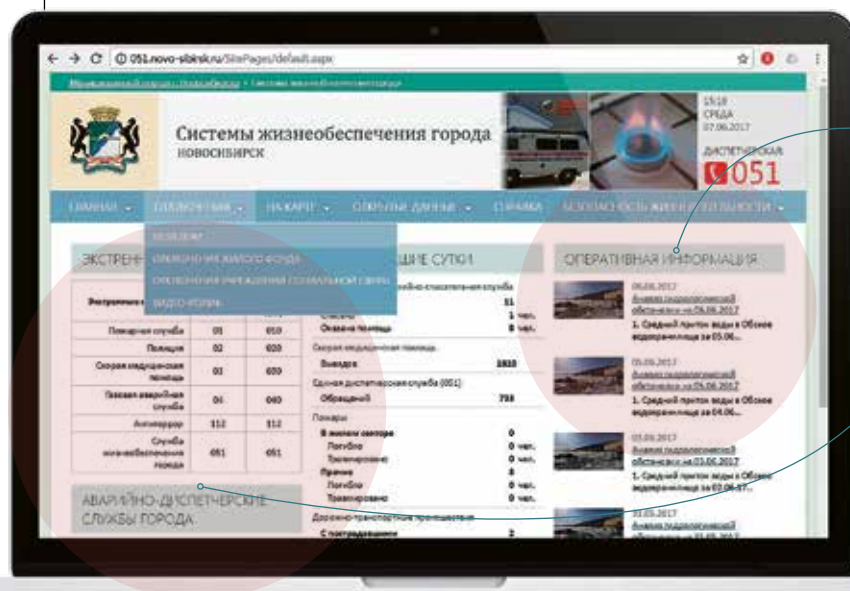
051.novo-sibirsk.ru/SitePages/default.aspx

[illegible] › Системы жизнеобеспечения города

Системы жизнеобеспечения города
НОВОСИБИРСК

15:18
СРЕДА
07.06.2017

ДИСПЕТЧЕРСКАЯ
051

ГЛАВНАЯ · ОТКЛЮЧЕНИЯ · НА КАРТЕ · ОТКРЫТЫЕ ДАННЫЕ · СПРАВКА · БЕЗОПАСНОСТЬ ЖИЗНЕДЕЯТЕЛЬНОСТИ

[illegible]
ОТКЛЮЧЕНИЯ ЖИЛОГО ФОНДА
ОТКЛЮЧЕНИЯ УЧРЕЖДЕНИЙ СОЦИАЛЬНОЙ СФЕРЫ
ВИДЕО-КОНФ.

ЭКСТРЕН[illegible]

| Экстренные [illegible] | | |
|---|---|---|
| Пожарная служба | 01 | 010 |
| Полиция | 02 | 020 |
| Скорая медицинская помощь | 03 | 030 |
| Газовая аварийная служба | 04 | 040 |
| Антитеррор | 112 | 112 |
| Служба жизнеобеспечения города | 051 | 051 |

АВАРИЙНО-ДИСПЕТЧЕРСКИЕ СЛУЖБЫ ГОРОДА

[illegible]ШИЕ СУТКИ
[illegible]йно-спасательная служба
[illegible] 11
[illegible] 1 чел.
Оказана помощь 8 чел.
Скорая медицинская помощь
Выездов 1810
Единая диспетчерская служба (051)
Обращений 788
Пожары
В жилом секторе 0
Погибло 0 чел.
Травмировано 0 чел.
Прочие 8
Погибло 0 чел.
Травмировано 0 чел.
Дорожно-транспортные происшествия
С пострадавшими 2

ОПЕРАТИВНАЯ ИНФОРМАЦИЯ

06.06.2017
Анализ гидрологической обстановки на 06.06.2017
1. Средний приток воды в Обское водохранилище за 05.06...

05.06.2017
Анализ гидрологической обстановки на 05.06.2017
1. Средний приток воды в Обское водохранилище за 04.06...

03.06.2017
Анализ гидрологической обстановки на 03.06.2017
1. Средний приток воды в Обское водохранилище за 02.06.17...

02.06.2017
Анализ гидрологической обстановки на 02.06.2017